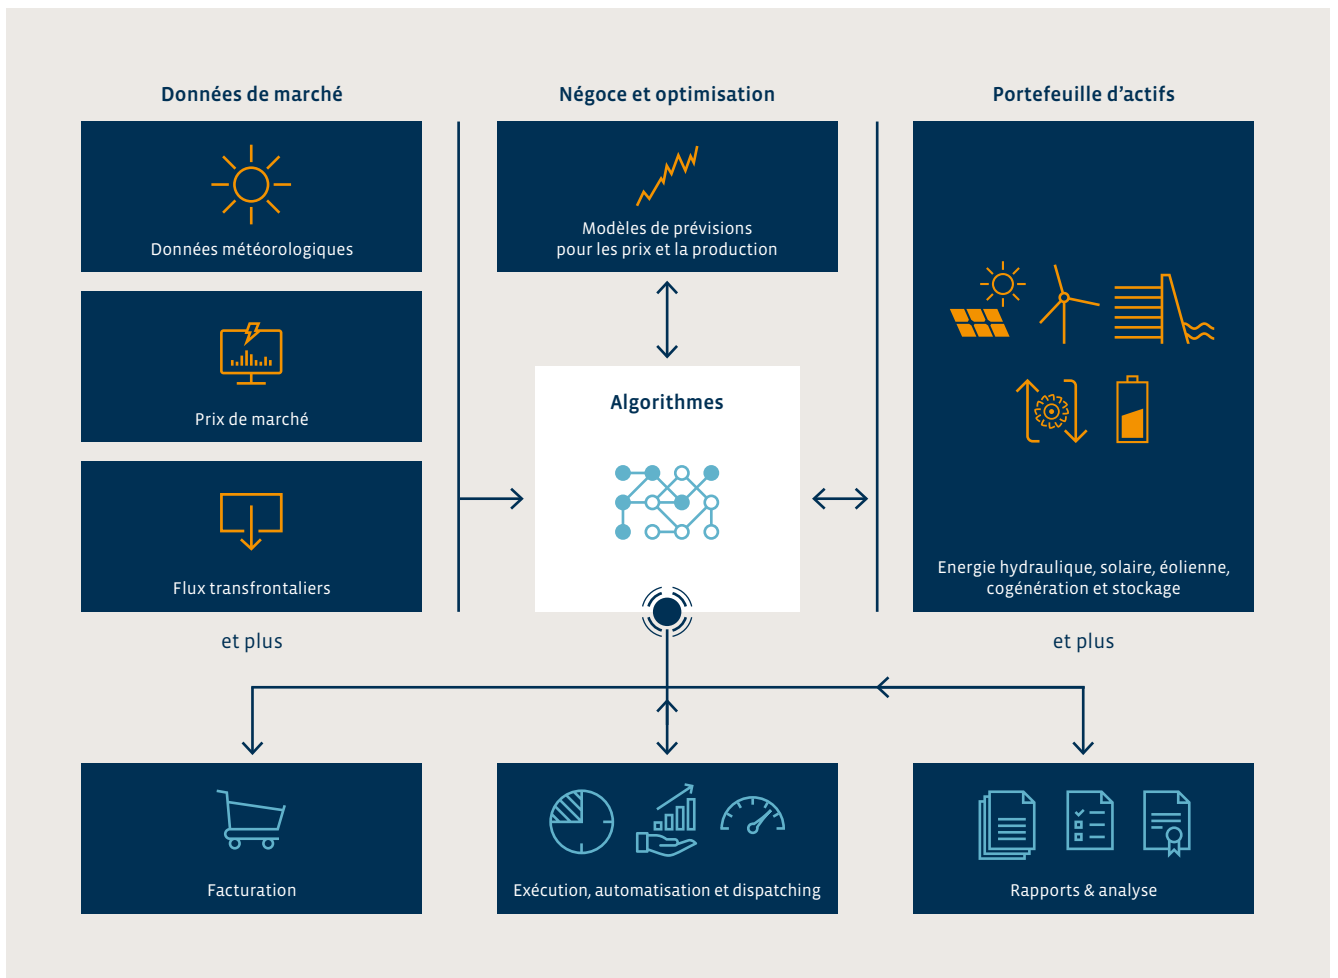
Données de marché

Données météorologiques

Prix de marché

Flux transfrontaliers

et plus

Négoce et optimisation

Modèles de prévisions pour les prix et la production

Algorithmes

Portefeuille d'actifs

Energie hydraulique, solaire, éolienne, cogénération et stockage

et plus

Facturation

Exécution, automatisation et dispatching

Rapports & analyse